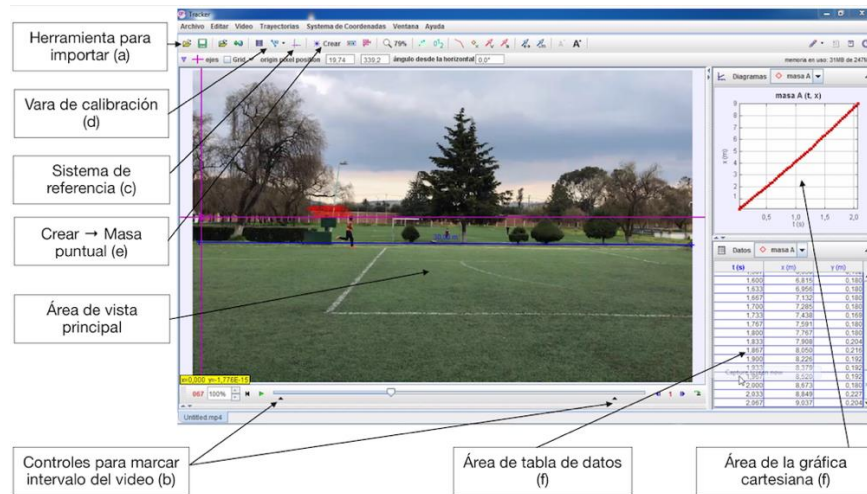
Herramienta para importar (a)

Vara de calibración (d)

Sistema de referencia (c)

Crear → Masa puntual (e)

Área de vista principal

Controles para marcar intervalo del video (b)

Área de tabla de datos (f)

Área de la gráfica cartesiana (f)

Tracker

Archivo Editar Video Trayectorias Sistema de Coordenadas Ventana Ayuda

Crear 79%

ejes Grid origin pixel position 10,74 339,2 ángulo desde la horizontal 0,0°

memoria en uso: 31MB de 2479

Diagramas masa A

masa A (t, x)

x (m)

t (s)

0,5 1,0 1,5 2,0

Datos masa A

| t (s) | x (m) | y (m) |
|---|---|---|
| 1,600 | 6,815 | 0,180 |
| 1,633 | 6,956 | 0,180 |
| 1,667 | 7,132 | 0,180 |
| 1,700 | 7,285 | 0,180 |
| 1,733 | 7,438 | 0,168 |
| 1,767 | 7,591 | 0,180 |
| 1,800 | 7,767 | 0,180 |
| 1,833 | 7,908 | 0,204 |
| 1,867 | 8,050 | 0,216 |
| 1,900 | 8,226 | 0,192 |
| 1,933 | 8,379 | 0,192 |
| 1,967 | 8,520 | 0,192 |
| 2,000 | 8,673 | 0,180 |
| 2,033 | 8,849 | 0,227 |
| 2,067 | 9,037 | 0,204 |

x=0,000 y=-1,776E-15

067 100%

Untitled.mp4